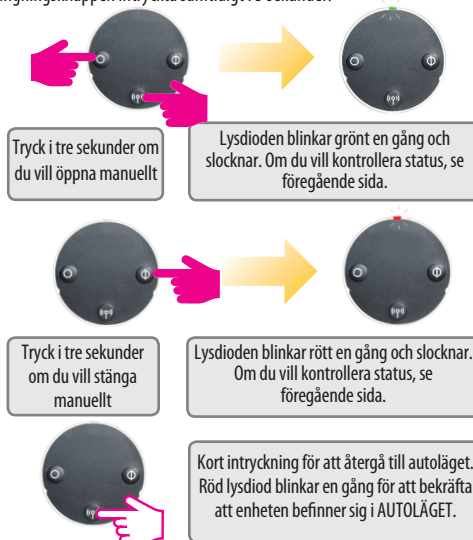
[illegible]

Tryck i tre sekunder om du vill öppna manuellt

Lysdioden blinkar grönt en gång och slocknar. Om du vill kontrollera status, se föregående sida.

Tryck i tre sekunder om du vill stänga manuellt

Lysdioden blinkar rött en gång och slocknar. Om du vill kontrollera status, se föregående sida.

Kort intryckning för att återgå till autoläget. Röd lysdiod blinkar en gång för att bekräfta att enheten befinner sig i AUTOLÄGET.